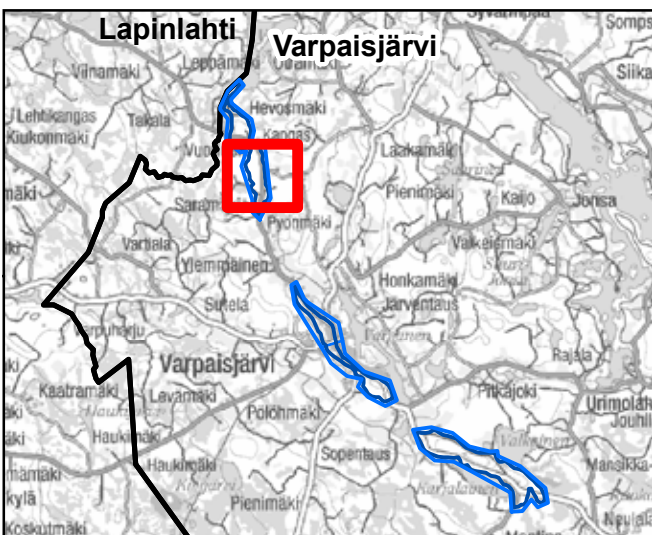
Lapinlahti
Varpaisjärvi
Syvämpää
Sompa
Viinamäki
Leppämäki
Siika
Lehtikangas
Takala
Hevosmäki
Kiukonmäki
Kangas
Vuo
Laakamäki
Pienimäki
Kaijo
Jonsa
mäki
Saram
Pyörömäki
Vartiala
Valkeismäki
Ylemmäinen
Honkamäki
Järventaus
Suikela
Varpaisjärvi
Rajala
Kaatramäki
Levämäki
Pitkäjoki
Urimolah
Polöhmäki
Jouhil
Haukimäki
Sopentaus
Mansikka
Haukimäki
mamäki
kylä
Pienimäki
Koskutmäki
Neulal